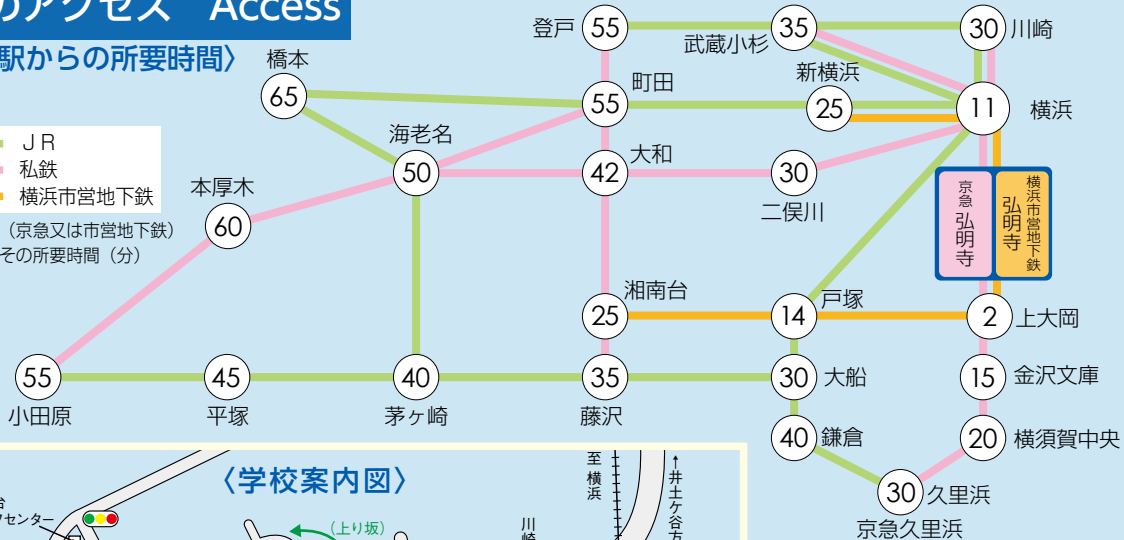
のアクセス Access

駅からの所要時間〉

ＪＲ
私鉄
横浜市営地下鉄

（京急又は市営地下鉄）
その所要時間（分）

登戸 55
武蔵小杉 35
30 川崎
橋本 65
町田 55
新横浜 25
11 横浜
海老名 50
大和 42
30 二俣川
京急 弘明寺
横浜市営地下鉄 弘明寺
本厚木 60
湘南台 25
戸塚 14
2 上大岡
15 金沢文庫
55 小田原
45 平塚
40 茅ヶ崎
35 藤沢
30 大船
40 鎌倉
20 横須賀中央
30 久里浜
京急久里浜

〈学校案内図〉
至横浜
井土ケ谷方
川崎
（上り坂）
センター